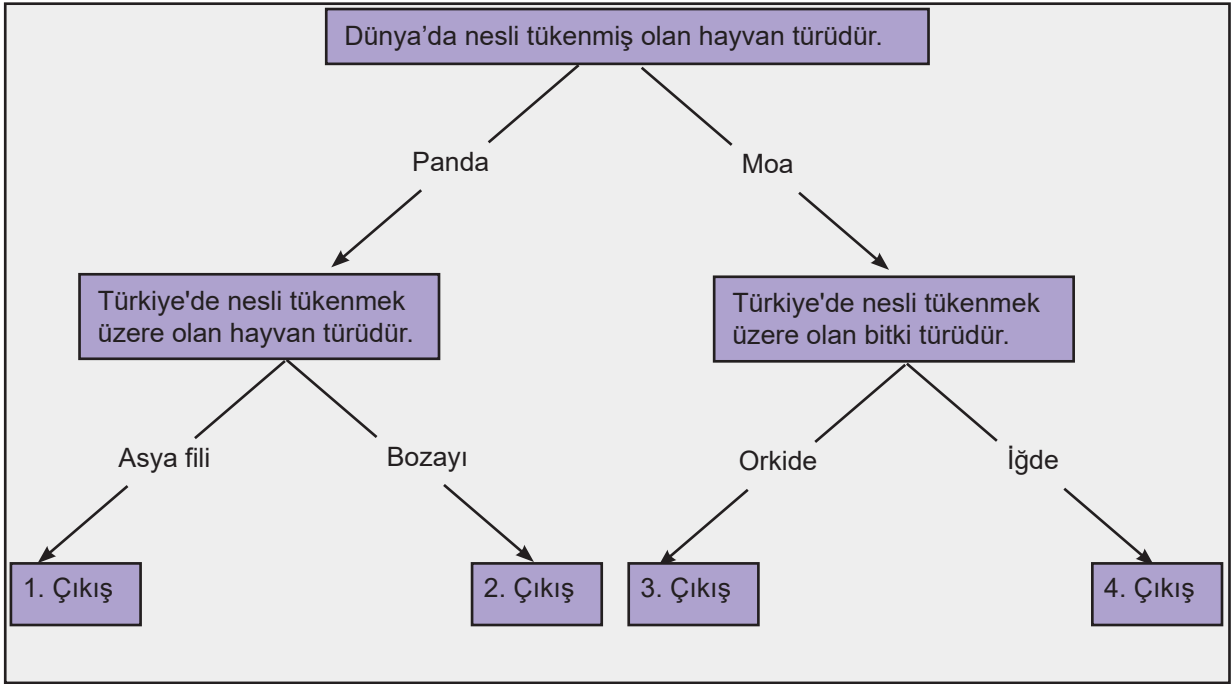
Dünya’da nesli tükenmiş olan hayvan türüdür.

Panda

Moa

Türkiye'de nesli tükenmek üzere olan hayvan türüdür.

Türkiye'de nesli tükenmek üzere olan bitki türüdür.

Asya fili

Bozayı

Orkide

İğde

1. Çıkış

2. Çıkış

3. Çıkış

4. Çıkış